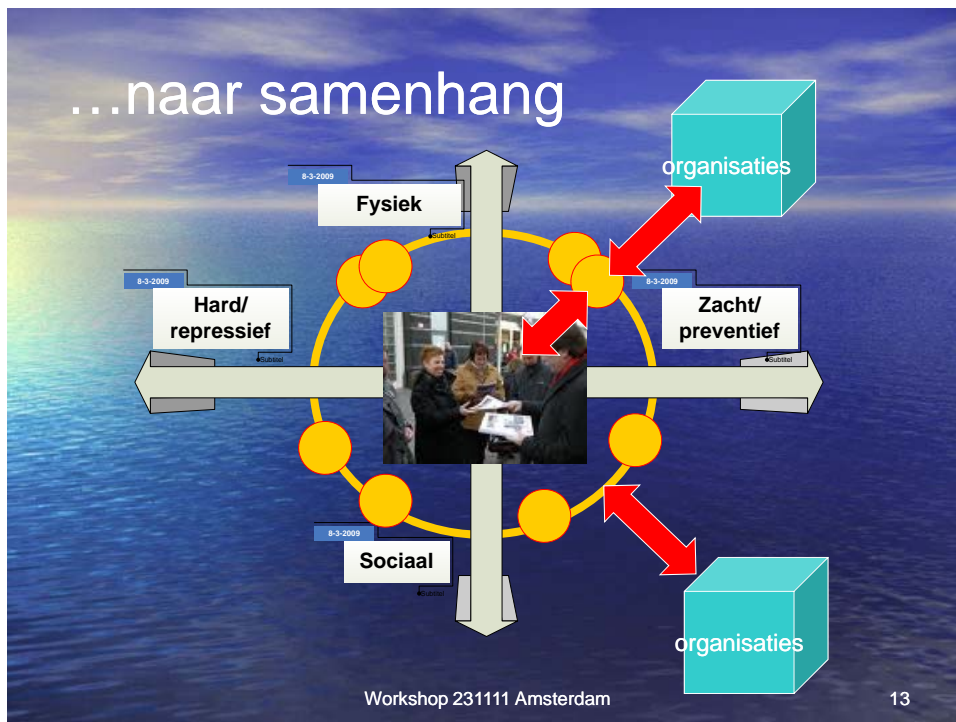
…naar samenhang

organisaties

8-3-2009
Fysiek
Subtitel

8-3-2009
Hard/ repressief
Subtitel

8-3-2009
Zacht/ preventief
Subtitel

8-3-2009
Sociaal
Subtitel

organisaties

Workshop 231111 Amsterdam

13